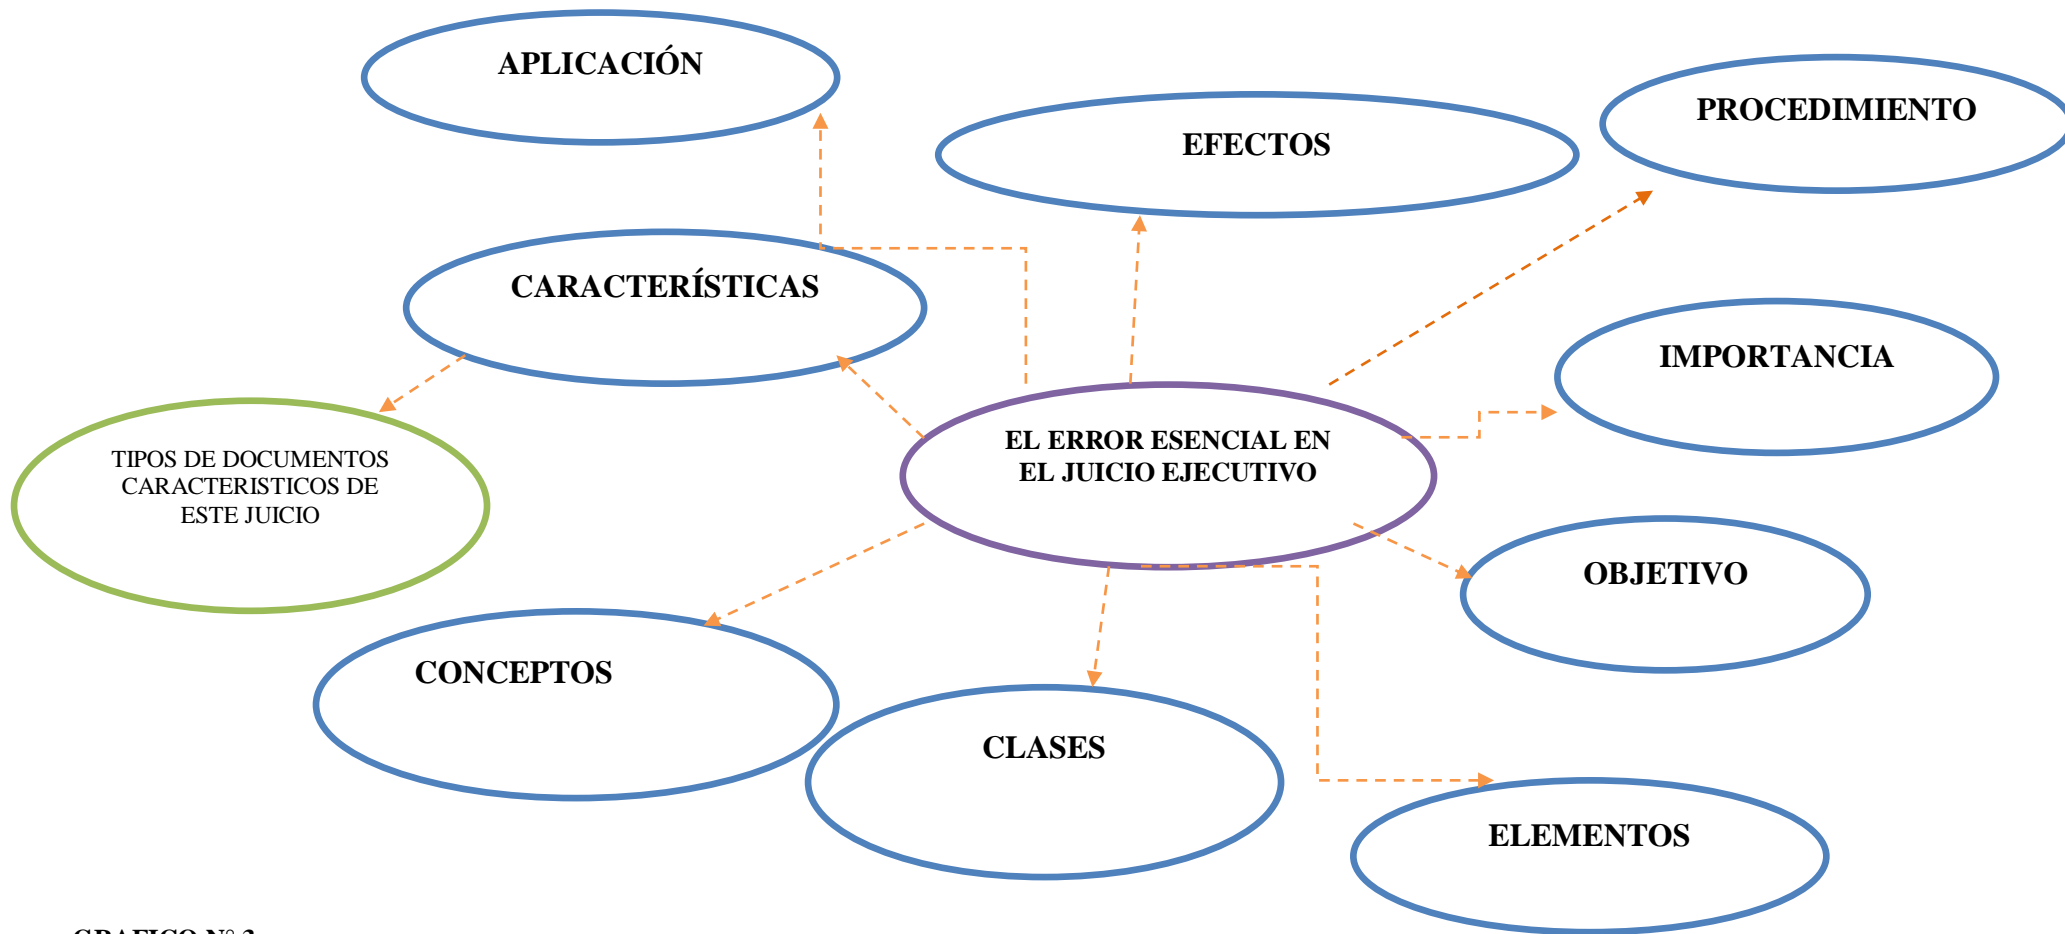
APLICACIÓN

EFECTOS

PROCEDIMIENTO

CARACTERÍSTICAS

IMPORTANCIA

TIPOS DE DOCUMENTOS CARACTERISTICOS DE ESTE JUICIO

EL ERROR ESENCIAL EN EL JUICIO EJECUTIVO

OBJETIVO

CONCEPTOS

CLASES

ELEMENTOS

GRAFICO Nº 3